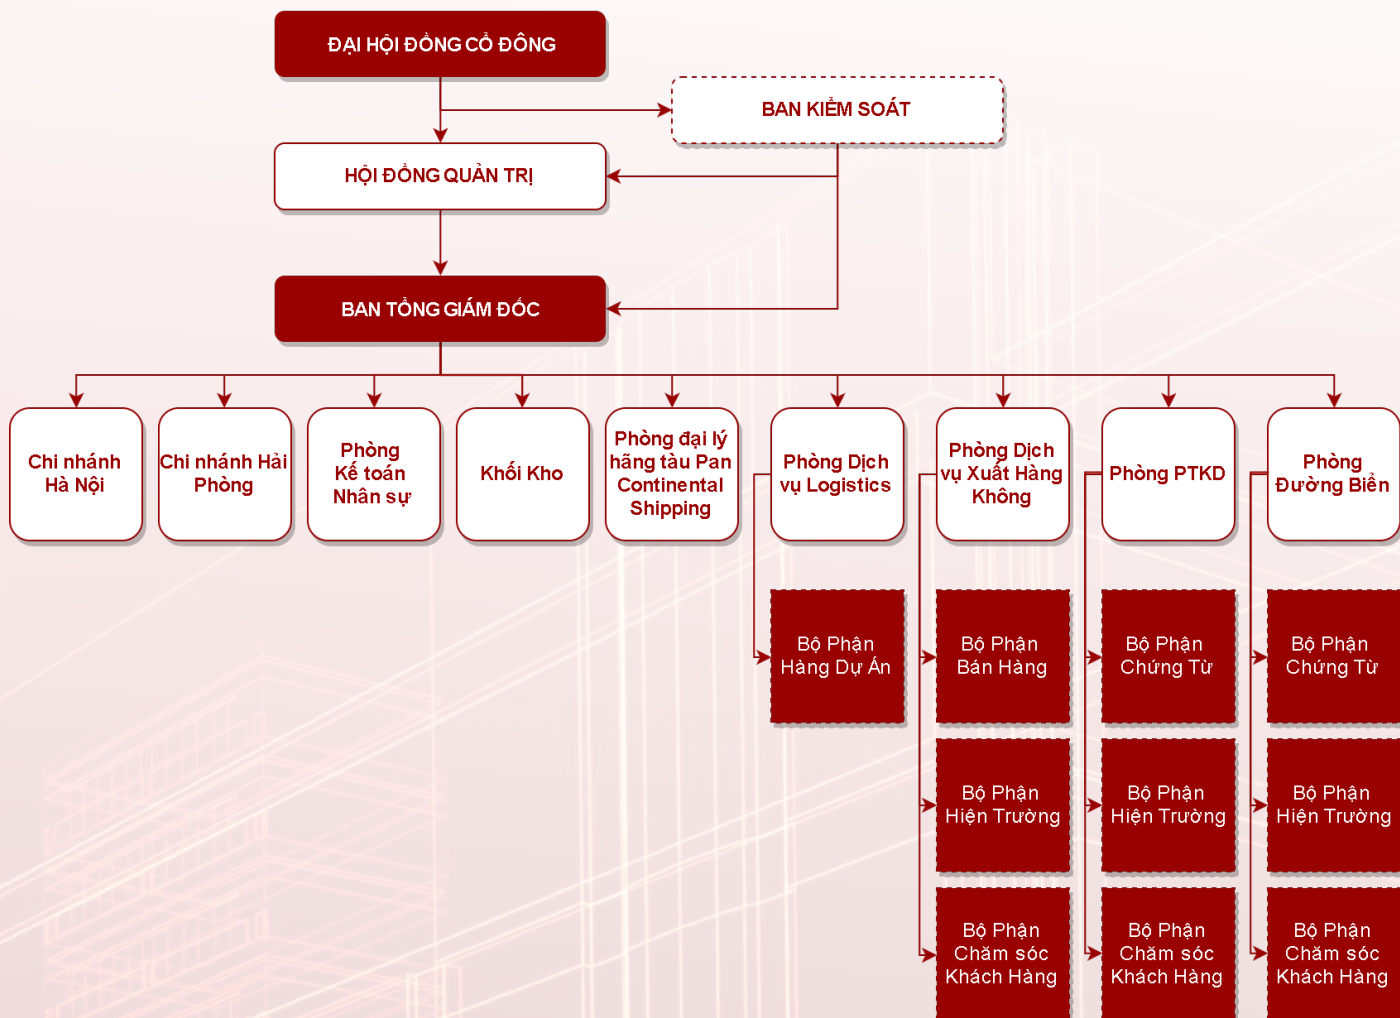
ĐẠI HỘI ĐỒNG CỔ ĐÔNG

BAN KIỂM SOÁT

HỘI ĐỒNG QUẢN TRỊ

BAN TỔNG GIÁM ĐỐC

Chi nhánh Hà Nội

Chi nhánh Hải Phòng

Phòng Kế toán Nhân sự

Khối Kho

Phòng đại lý hãng tàu Pan Continental Shipping

Phòng Dịch vụ Logistics

Phòng Dịch vụ Xuất Hàng Không

Phòng PTKD

Phòng Đường Biển

Bộ Phận Hàng Dự Án

Bộ Phận Bán Hàng

Bộ Phận Chứng Từ

Bộ Phận Chứng Từ

Bộ Phận Hiện Trường

Bộ Phận Hiện Trường

Bộ Phận Hiện Trường

Bộ Phận Chăm sóc Khách Hàng

Bộ Phận Chăm sóc Khách Hàng

Bộ Phận Chăm sóc Khách Hàng